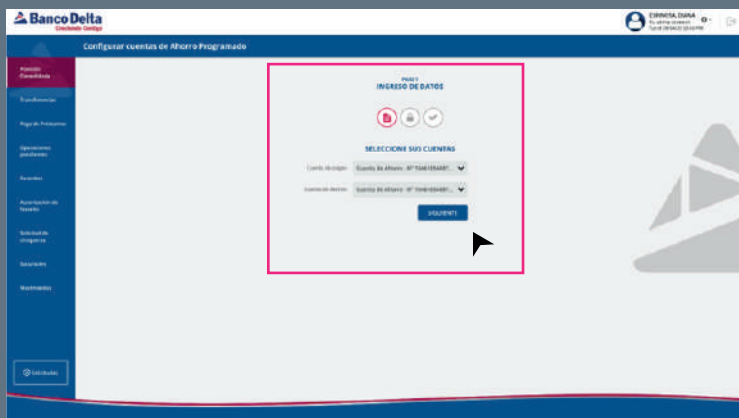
Banco Delta
Creciendo Contigo

ESPINOSA, DIANA
Su último acceso:
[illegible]

Configurar cuentas de Ahorro Programado

Posición Consolidada
Transferencias
Pago de Préstamos
Operaciones pendientes
Recordar
Autorización de Sobregiro
Solicitud de chequeras
Seguridad
Movimientos

Solicitudes

PASO 1
INGRESO DE DATOS

SELECCIONE SUS CUENTAS

Cuenta de origen: Cuenta de Ahorro - N° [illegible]
Cuenta de destino: Cuenta de Ahorro - N° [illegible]

SIGUIENTE